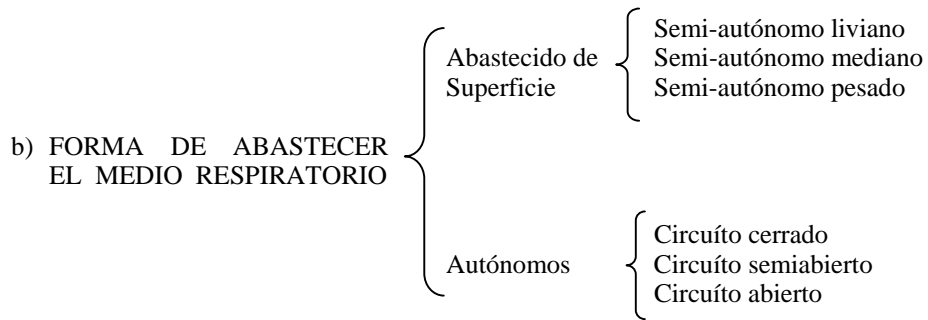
b) FORMA DE ABASTECER EL MEDIO RESPIRATORIO

Abastecido de Superficie

Semi-autónomo liviano
Semi-autónomo mediano
Semi-autónomo pesado

Autónomos

Circuíto cerrado
Circuíto semiabierto
Circuíto abierto